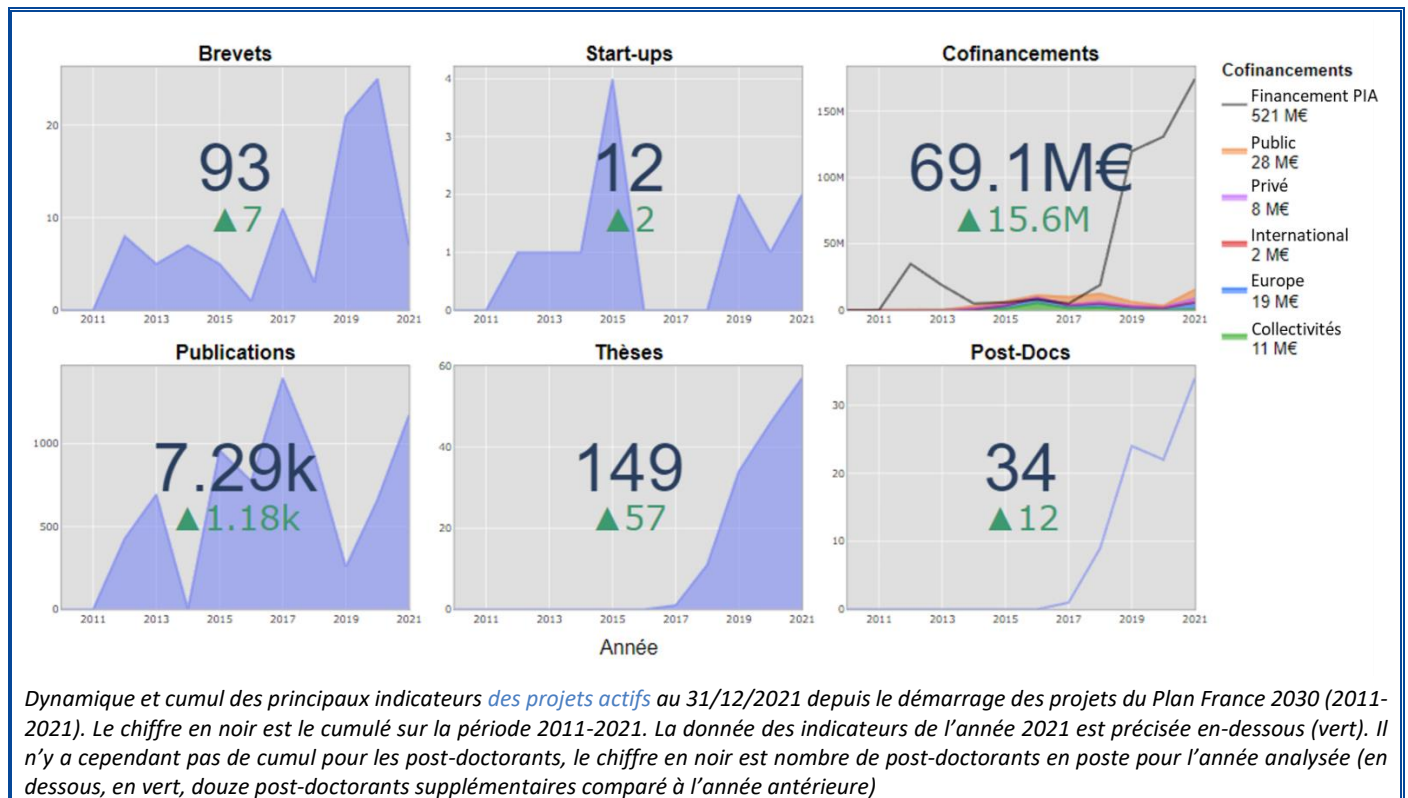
Brevets
20
10
0
2011 2013 2015 2017 2019 2021
93
▲7

Start-ups
4
3
2
1
0
2011 2013 2015 2017 2019 2021
12
▲2

Cofinancements
150M
100M
50M
0
2011 2013 2015 2017 2019 2021
69.1M€
▲15.6M

Cofinancements
Financement PIA 521 M€
Public 28 M€
Privé 8 M€
International 2 M€
Europe 19 M€
Collectivités 11 M€

Publications
1000
500
0
2011 2013 2015 2017 2019 2021
7.29k
▲1.18k

Thèses
60
40
20
0
2011 2013 2015 2017 2019 2021
149
▲57

Post-Docs
30
20
10
0
2011 2013 2015 2017 2019 2021
34
▲12

Année

Dynamique et cumul des principaux indicateurs des projets actifs au 31/12/2021 depuis le démarrage des projets du Plan France 2030 (2011-2021). Le chiffre en noir est le cumulé sur la période 2011-2021. La donnée des indicateurs de l'année 2021 est précisée en-dessous (vert). Il n'y a cependant pas de cumul pour les post-doctorants, le chiffre en noir est nombre de post-doctorants en poste pour l'année analysée (en dessous, en vert, douze post-doctorants supplémentaires comparé à l'année antérieure)